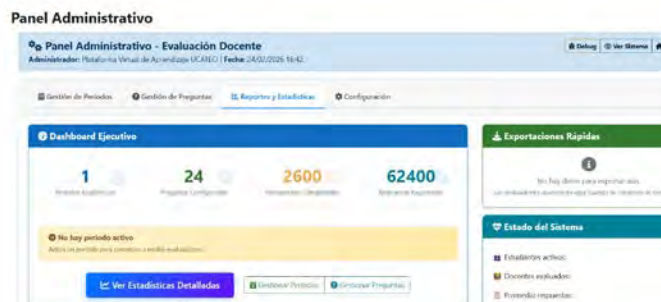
Panel Administrativo

Panel Administrativo - Evaluación Docente
Administrador: Plataforma Virtual de Aprendizaje UCANEO | Fecha: 24/02/2026 16:42

Debug | Ver Sistema

Gestión de Periodos | Gestión de Preguntas | Reportes y Estadísticas | Configuración

Dashboard Ejecutivo

1
Periodos Académicos

24
Preguntas Configuradas

2600
Evaluaciones Completadas

62400
Respuestas Registradas

No hay periodo activo
Active un periodo para comenzar a recibir evaluaciones.

Ver Estadísticas Detalladas | Gestionar Periodos | Gestionar Preguntas

Exportaciones Rápidas

No hay datos para exportar aún.
Los evaluadores aparecerán aquí cuando se completen las evaluaciones.

Estado del Sistema

Estudiantes activos:
Docentes evaluados:
Promedio respuestas: